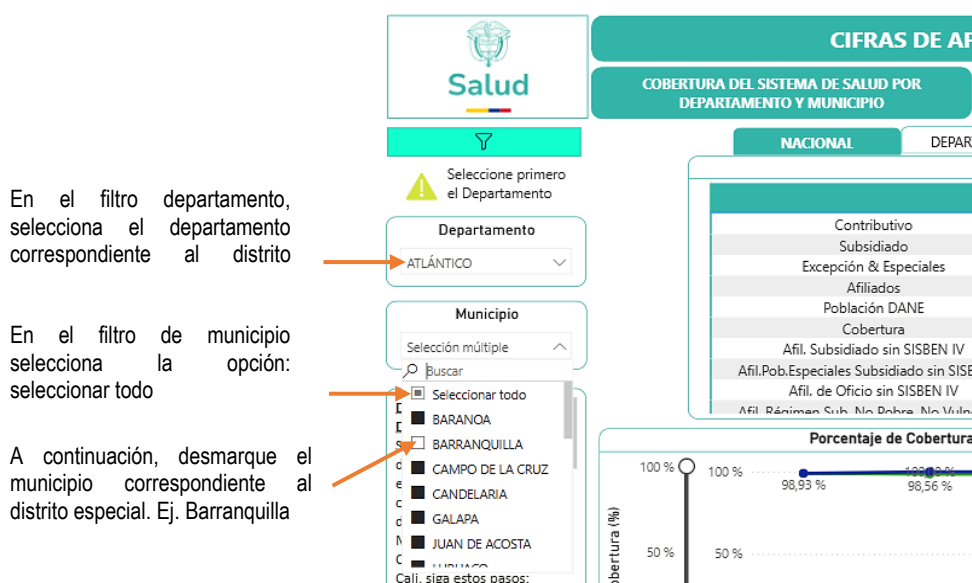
En el filtro departamento, selecciona el departamento correspondiente al distrito

En el filtro de municipio selecciona la opción: seleccionar todo

A continuación, desmarque el municipio correspondiente al distrito especial. Ej. Barranquilla

Salud

CIFRAS DE AF

COBERTURA DEL SISTEMA DE SALUD POR DEPARTAMENTO Y MUNICIPIO

NACIONAL

DEPAR

Seleccione primero el Departamento

Departamento

ATLÁNTICO

Municipio

Selección múltiple

Buscar

Seleccionar todo

BARANOA

BARRANQUILLA

CAMPO DE LA CRUZ

CANDELARIA

GALAPA

JUAN DE ACOSTA

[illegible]

Cali, siga estos pasos:

Contributivo

Subsidiado

Excepción & Especiales

Afiliados

Población DANE

Cobertura

Afil. Subsidiado sin SISBEN IV

Afil.Pob.Especiales Subsidiado sin SISB

Afil. de Oficio sin SISBEN IV

Afil. Régimen Sub. No Pobre, No Vulr

Porcentaje de Cobertura

100 %

100 %

98,93 %

98,56 %

50 %

50 %

obertura (%)